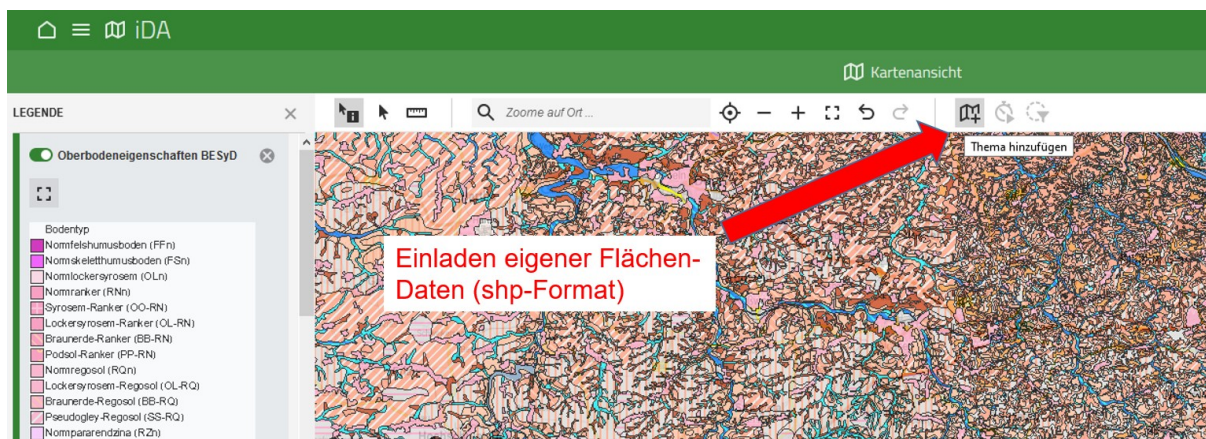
iDA

Kartenansicht

LEGENDE

Zoome auf Ort ...

Thema hinzufügen

Oberbodeneigenschaften BESyD

Bodentyp
Normfelshumusboden (FFn)
Normskeletthumusboden (FSn)
Normlockersyrosem (OLn)
Normranker (RNn)
Syrosem-Ranker (OO-RN)
Lockersyrosem-Ranker (OL-RN)
Braunerde-Ranker (BB-RN)
Podsol-Ranker (PP-RN)
Normregosol (RQn)
Lockersyrosem-Regosol (OL-RQ)
Braunerde-Regosol (BB-RQ)
Pseudogley-Regosol (SS-RQ)
Normpararendzina (RZn)

Einladen eigener Flächen-Daten (shp-Format)